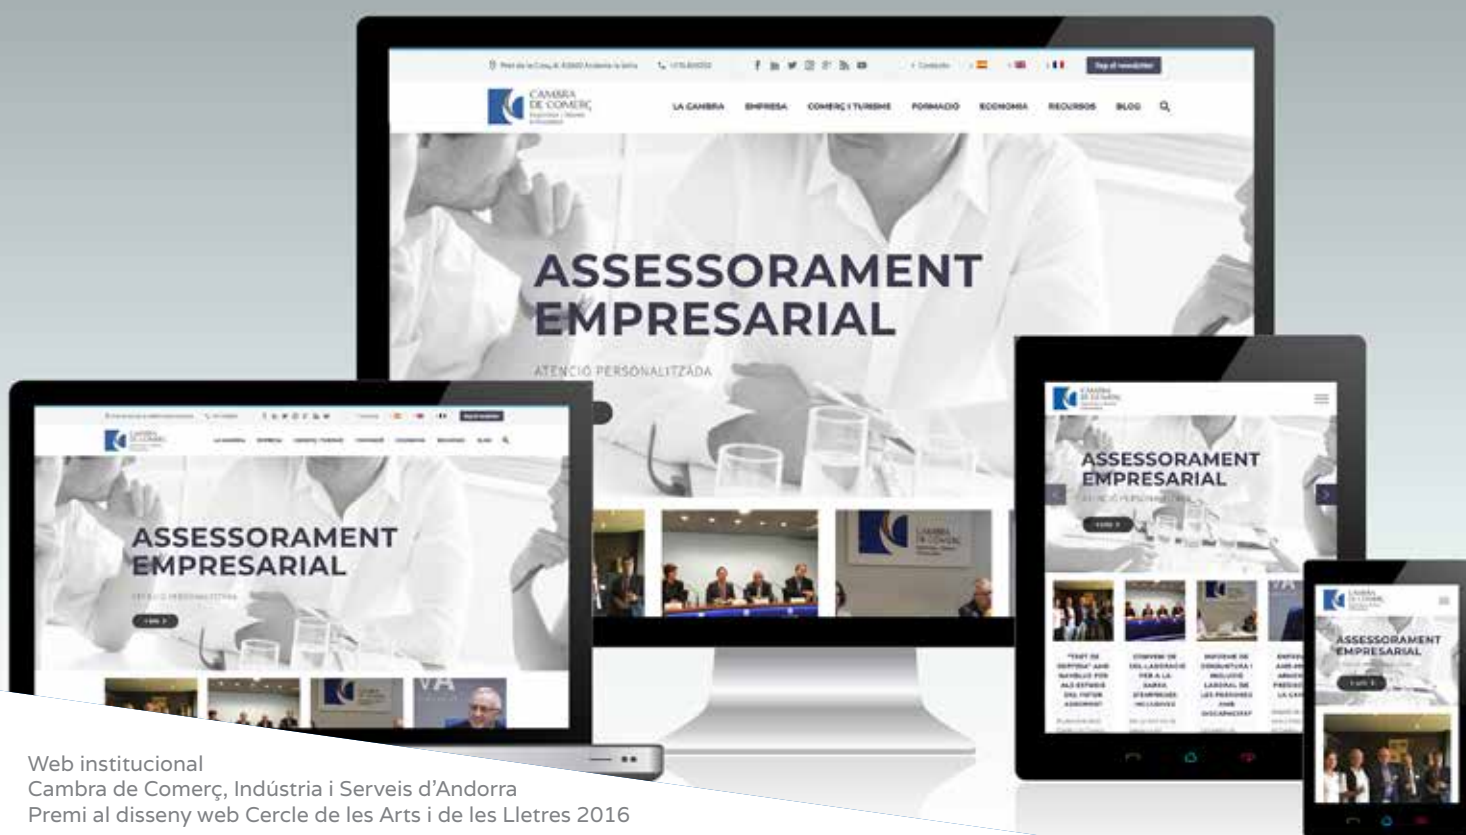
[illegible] +376 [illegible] Contacte Tap el newsletter

CAMBRA DE COMERÇ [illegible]

LA CAMBRA EMPRESA COMERÇ I TURISME FORMACIÓ ECONOMIA RECURSOS BLOG

ASSESSORAMENT EMPRESARIAL

ATENCIÓ PERSONALITZADA

CAMBRA DE COMERÇ

ASSESSORAMENT EMPRESARIAL

ASSESSORAMENT EMPRESARIAL

ATENCIÓ PERSONALITZADA

ASSESSORAMENT EMPRESARIAL

Web institucional
Cambra de Comerç, Indústria i Serveis d'Andorra
Premi al disseny web Cercle de les Arts i de les Lletres 2016